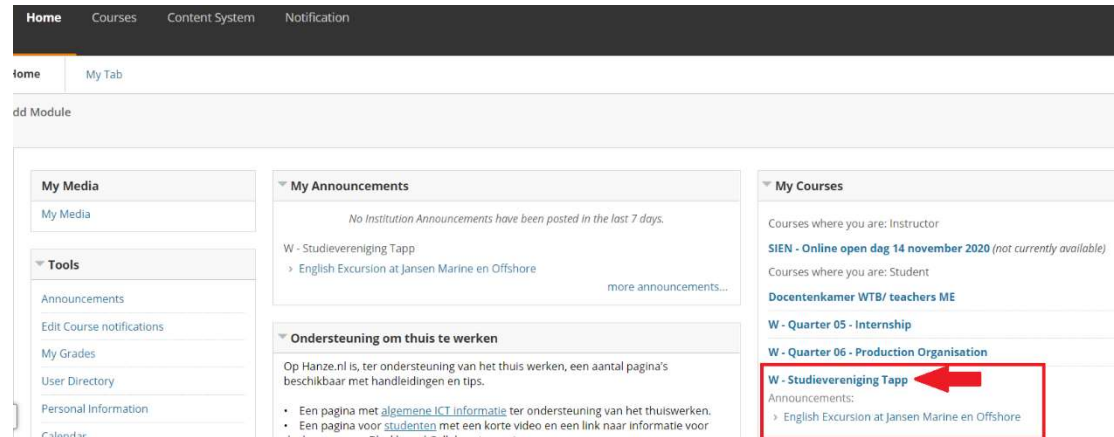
Home Courses Content System Notification

ome My Tab

dd Module

My Media
My Media

Tools
Announcements
Edit Course notifications
My Grades
User Directory
Personal Information
Calendar

My Announcements
No Institution Announcements have been posted in the last 7 days.
W - Studievereniging Tapp
› English Excursion at Jansen Marine en Offshore
more announcements...

Ondersteuning om thuis te werken
Op Hanze.nl is, ter ondersteuning van het thuis werken, een aantal pagina's beschikbaar met handleidingen en tips.

• Een pagina met algemene ICT informatie ter ondersteuning van het thuiswerken.
• Een pagina voor studenten met een korte video en een link naar informatie voor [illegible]

My Courses
Courses where you are: Instructor
SIEN - Online open dag 14 november 2020 (not currently available)
Courses where you are: Student
Docentenkamer WTB/ teachers ME
W - Quarter 05 - Internship
W - Quarter 06 - Production Organisation
W - Studievereniging Tapp
Announcements:
› English Excursion at Jansen Marine en Offshore